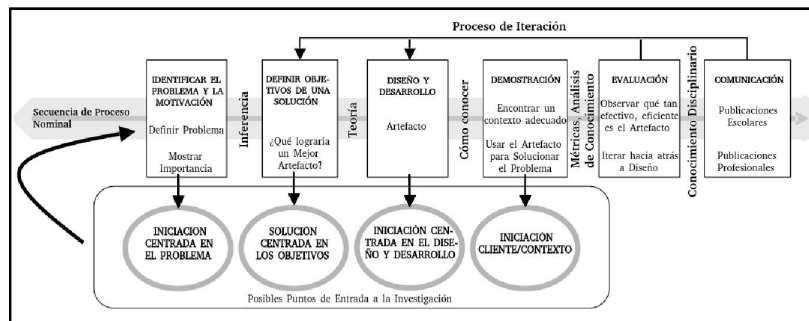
Proceso de Iteración

Secuencia de Proceso Nominal

IDENTIFICAR EL PROBLEMA Y LA MOTIVACIÓN

Definir Problema

Mostrar Importancia

Inferencia

DEFINIR OBJETIVOS DE UNA SOLUCIÓN

¿Qué lograría un Mejor Artefacto?

Teoría

DISEÑO Y DESARROLLO

Artefacto

Cómo conocer

DEMOSTRACIÓN

Encontrar un contexto adecuado

Usar el Artefacto para Solucionar el Problema

Métricas, Análisis de Conocimiento

EVALUACIÓN

Observar qué tan efectivo, eficiente es el Artefacto

Iterar hacia atrás a Diseño

Conocimiento Disciplinario

COMUNICACIÓN

Publicaciones Escolares

Publicaciones Profesionales

INICIACION CENTRADA EN EL PROBLEMA

SOLUCION CENTRADA EN LOS OBJETIVOS

INICIACIÓN CENTRADA EN EL DISEÑO Y DESARROLLO

INICIACION CLIENTE/CONTEXTO

Posibles Puntos de Entrada a la Investigación